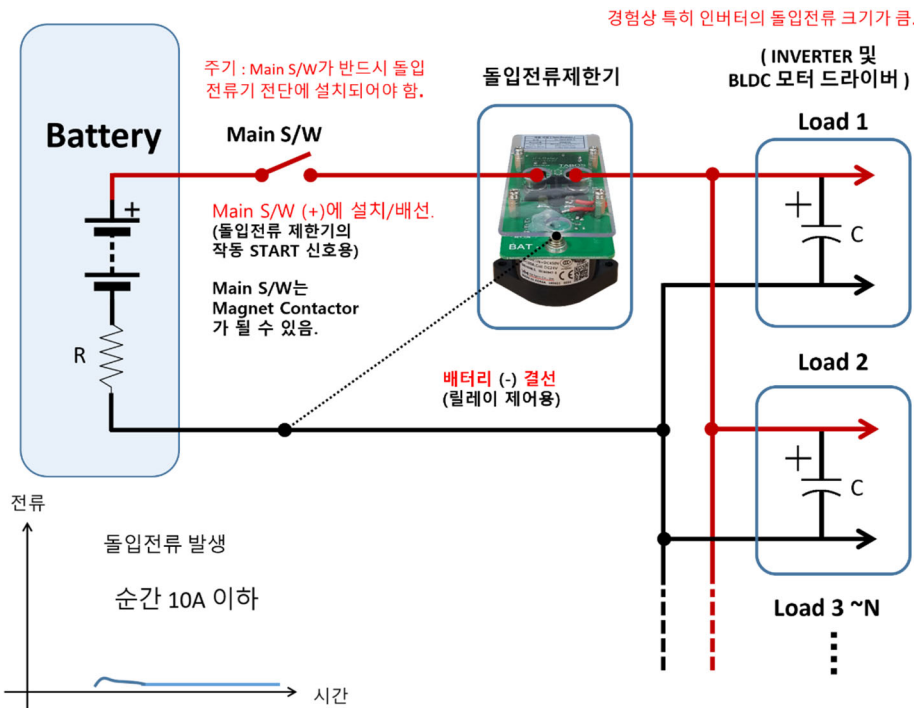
경험상 특히 인버터의 돌입전류 크기가 큼.

( INVERTER 및 BLDC 모터 드라이버 )

주기 : Main S/W가 반드시 돌입 전류기 전단에 설치되어야 함.

돌입전류제한기

Battery

Main S/W

Load 1

+

C

Main S/W (+)에 설치/배선.
(돌입전류 제한기의 작동 START 신호용)

Main S/W는 Magnet Contactor 가 될 수 있음.

BAT

R

Load 2

배터리 (-) 결선
(릴레이 제어용)

+

C

전류

돌입전류 발생

순간 10A 이하

Load 3 ~N

시간